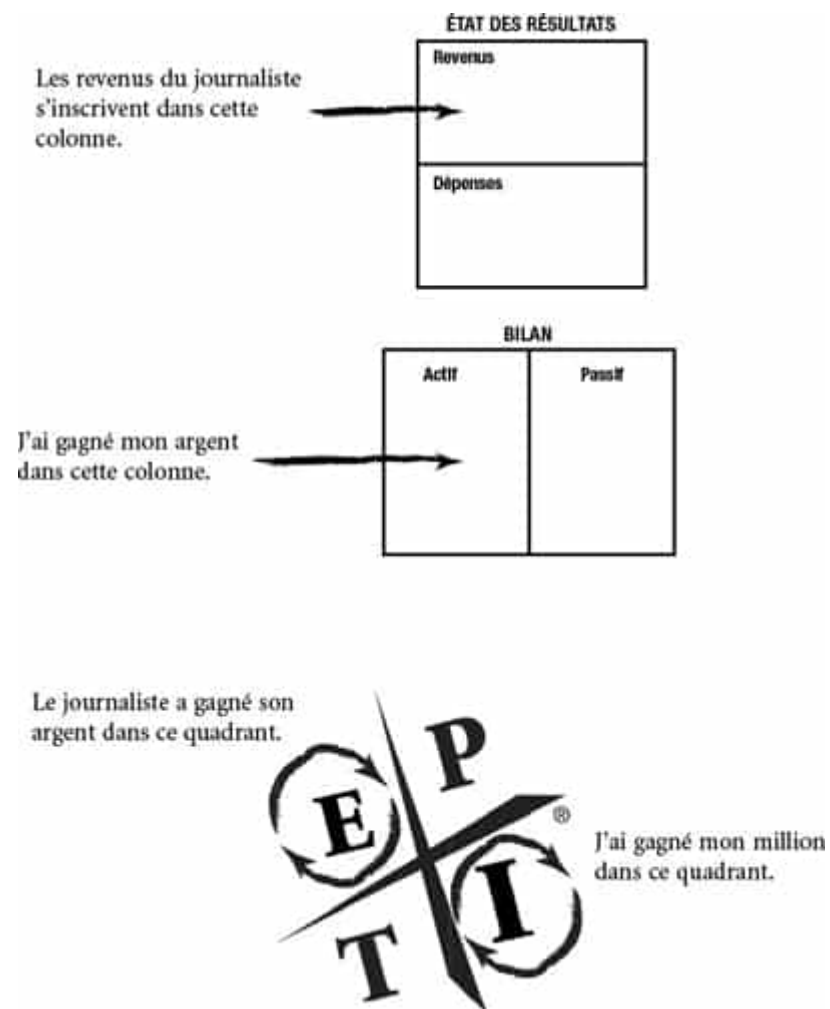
ÉTAT DES RÉSULTATS

Les revenus du journaliste s'inscrivent dans cette colonne.

Revenus

Dépenses

BILAN

Actif

Passif

J'ai gagné mon argent dans cette colonne.

Le journaliste a gagné son argent dans ce quadrant.

E

P

T

I

®

J'ai gagné mon million dans ce quadrant.